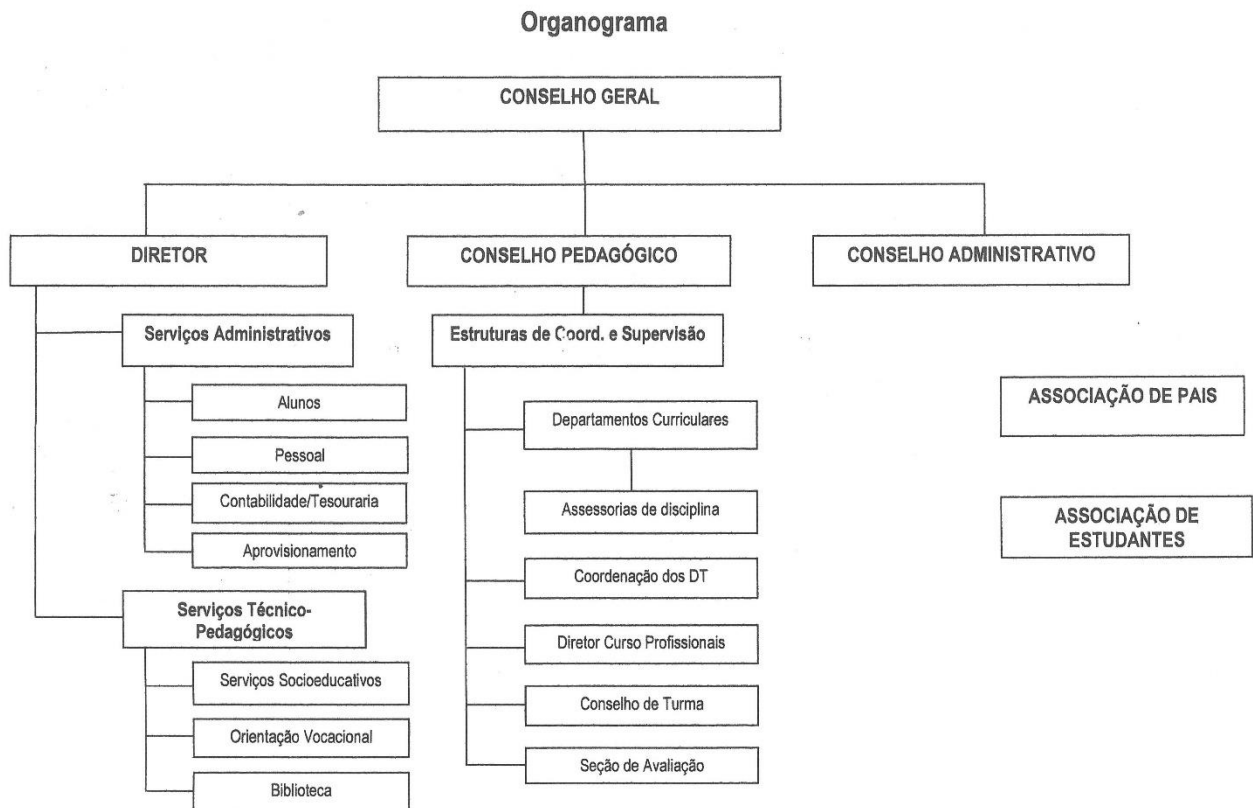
Organograma

CONSELHO GERAL

DIRETOR

CONSELHO PEDAGÓGICO

CONSELHO ADMINISTRATIVO

Serviços Administrativos

Alunos

Pessoal

Contabilidade/Tesouraria

Aprovisionamento

Serviços Técnico-Pedagógicos

Serviços Socioeducativos

Orientação Vocacional

Biblioteca

Estruturas de Coord. e Supervisão

Departamentos Curriculares

Assessorias de disciplina

Coordenação dos DT

Diretor Curso Profissionais

Conselho de Turma

Seção de Avaliação

ASSOCIAÇÃO DE PAIS

ASSOCIAÇÃO DE ESTUDANTES